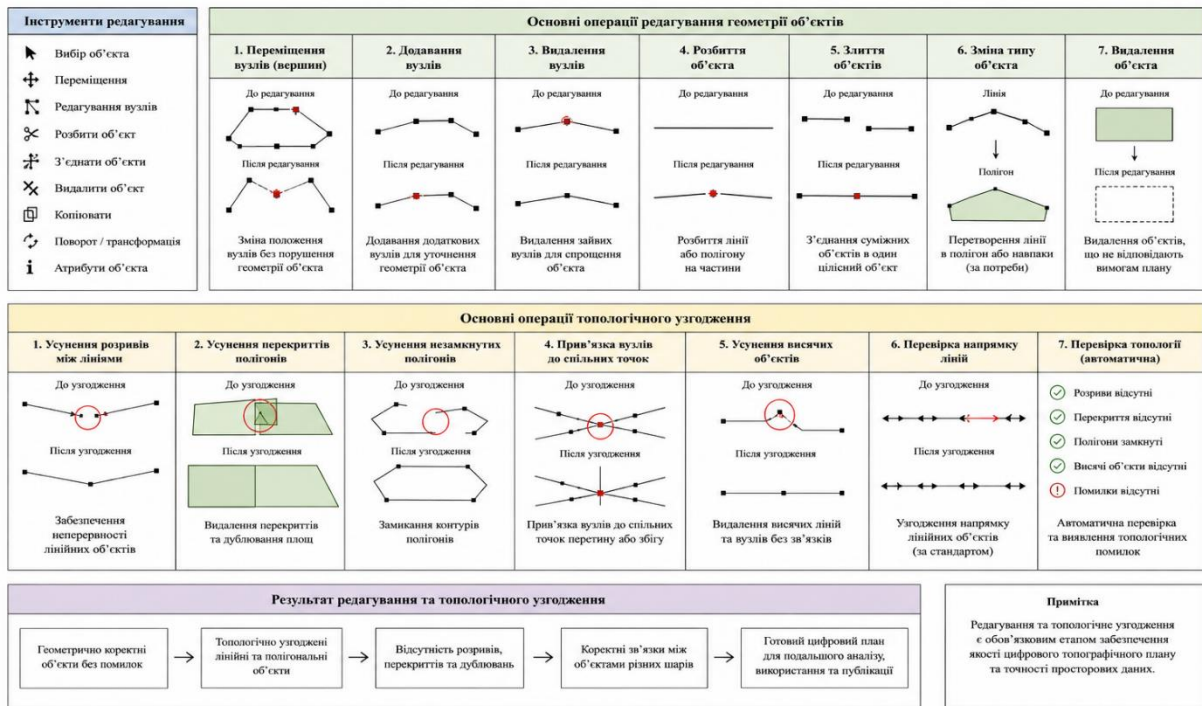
Інструменти редагування

Вибір об'єкта
Переміщення
Редагування вузлів
Розбити об'єкт
З'єднати об'єкти
Видалити об'єкт
Копіювати
Поворот / трансформація
Атрибути об'єкта

Основні операції редагування геометрії об'єктів

1. Переміщення вузлів (вершин)
До редагування
Після редагування
Зміна положення вузлів без порушення геометрії об'єкта

2. Додавання вузлів
До редагування
Після редагування
Додавання додаткових вузлів для уточнення геометрії об'єкта

3. Видалення вузлів
До редагування
Після редагування
Видалення зайвих вузлів для спрощення об'єкта

4. Розбиття об'єкта
До редагування
Після редагування
Розбиття лінії або полігону на частини

5. Злиття об'єктів
До редагування
Після редагування
З'єднання суміжних об'єктів в один цілісний об'єкт

6. Зміна типу об'єкта
Лінія
Полігон
Перетворення лінії в полігон або навпаки (за потреби)

7. Видалення об'єкта
До редагування
Після редагування
Видалення об'єктів, що не відповідають вимогам плану

Основні операції топологічного узгодження

1. Усунення розривів між лініями
До узгодження
Після узгодження
Забезпечення неперервності лінійних об'єктів

2. Усунення перекриттів полігонів
До узгодження
Після узгодження
Видалення перекриттів та дублювання площ

3. Усунення незамкнутих полігонів
До узгодження
Після узгодження
Замикання контурів полігонів

4. Прив'язка вузлів до спільних точок
До узгодження
Після узгодження
Прив'язка вузлів до спільних точок перетину або збігу

5. Усунення висячих об'єктів
До узгодження
Після узгодження
Видалення висячих ліній та вузлів без зв'язків

6. Перевірка напрямку ліній
До узгодження
Після узгодження
Узгодження напрямку лінійних об'єктів (за стандартом)

7. Перевірка топології (автоматична)
Розриви відсутні
Перекриття відсутні
Полігони замкнуті
Висячі об'єкти відсутні
Помилки відсутні
Автоматична перевірка та виявлення топологічних помилок

Результат редагування та топологічного узгодження

Геометрично коректні об'єкти без помилок → Топологічно узгоджені лінійні та полігональні об'єкти → Відсутність розривів, перекриттів та дублювань → Коректні зв'язки між об'єктами різних шарів → Готовий цифровий план для подальшого аналізу, використання та публікації

Примітка
Редагування та топологічне узгодження є обов'язковим етапом забезпечення якості цифрового топографічного плану та точності просторових даних.